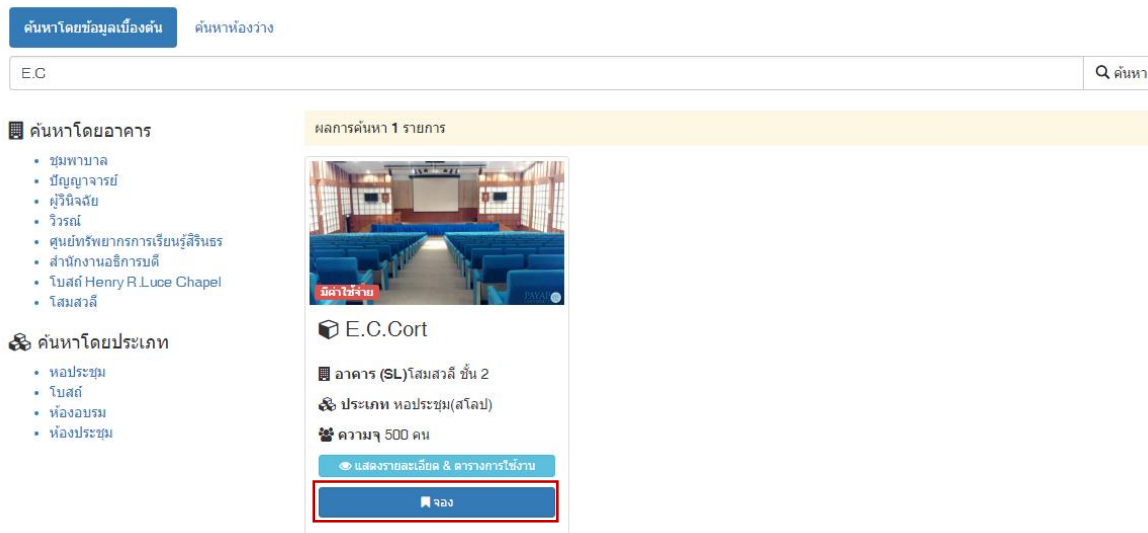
ค้นหาโดยข้อมูลเบื้องต้น ค้นหาห้องว่าง

E.C

ค้นหา

ค้นหาโดยอาคาร

- ชุมพาบาล
- ปัญญาจารย์
- ผู้วินิจฉัย
- วิวรณ์
- ศูนย์ทรัพยากรการเรียนรู้สิรินธร
- สำนักงานอธิการบดี
- โบสถ์ Henry R.Luce Chapel
- โสมสวลี

ค้นหาโดยประเภท

- หอประชุม
- โบสถ์
- ห้องอบรม
- ห้องประชุม

ผลการค้นหา 1 รายการ

มีค่าใช้จ่าย

E.C.Cort

อาคาร (SL)โสมสวลี ชั้น 2

ประเภท หอประชุม(สโลป)

ความจุ 500 คน

แสดงรายละเอียด & ตารางการใช้งาน

จอง